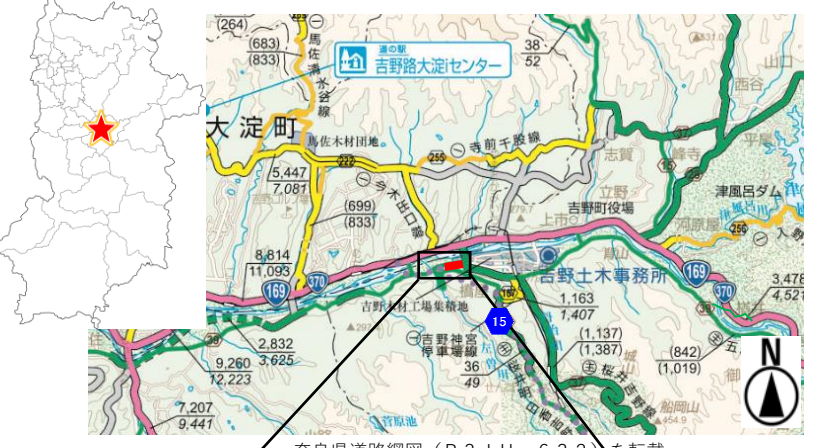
(264)
(683)
(833)
馬佐清水谷線
道の駅
吉野路大淀iセンター
38
52
山口
西谷
大淀町
馬佐木材団地
寺前千股線
222
255
5,447
7,081
志賀
峰寺
平尾
今木出口線
(699)
(833)
立野
吉野町役場
上市
津風呂ダム
250
8,814
11,093
169
370
吉野土木事務所
169
370
3,478
4,521
吉野木材工場集積地
167
1,163
1,407
15
2,832
3,625
9,260
12,223
吉野神宮停車場線
36
49
(1,137)
(1,387)
(842)
(1,019)
N
7,207
9,441
奈良県道路網図（R 2 . 4 H～ 6 3 3）を転載